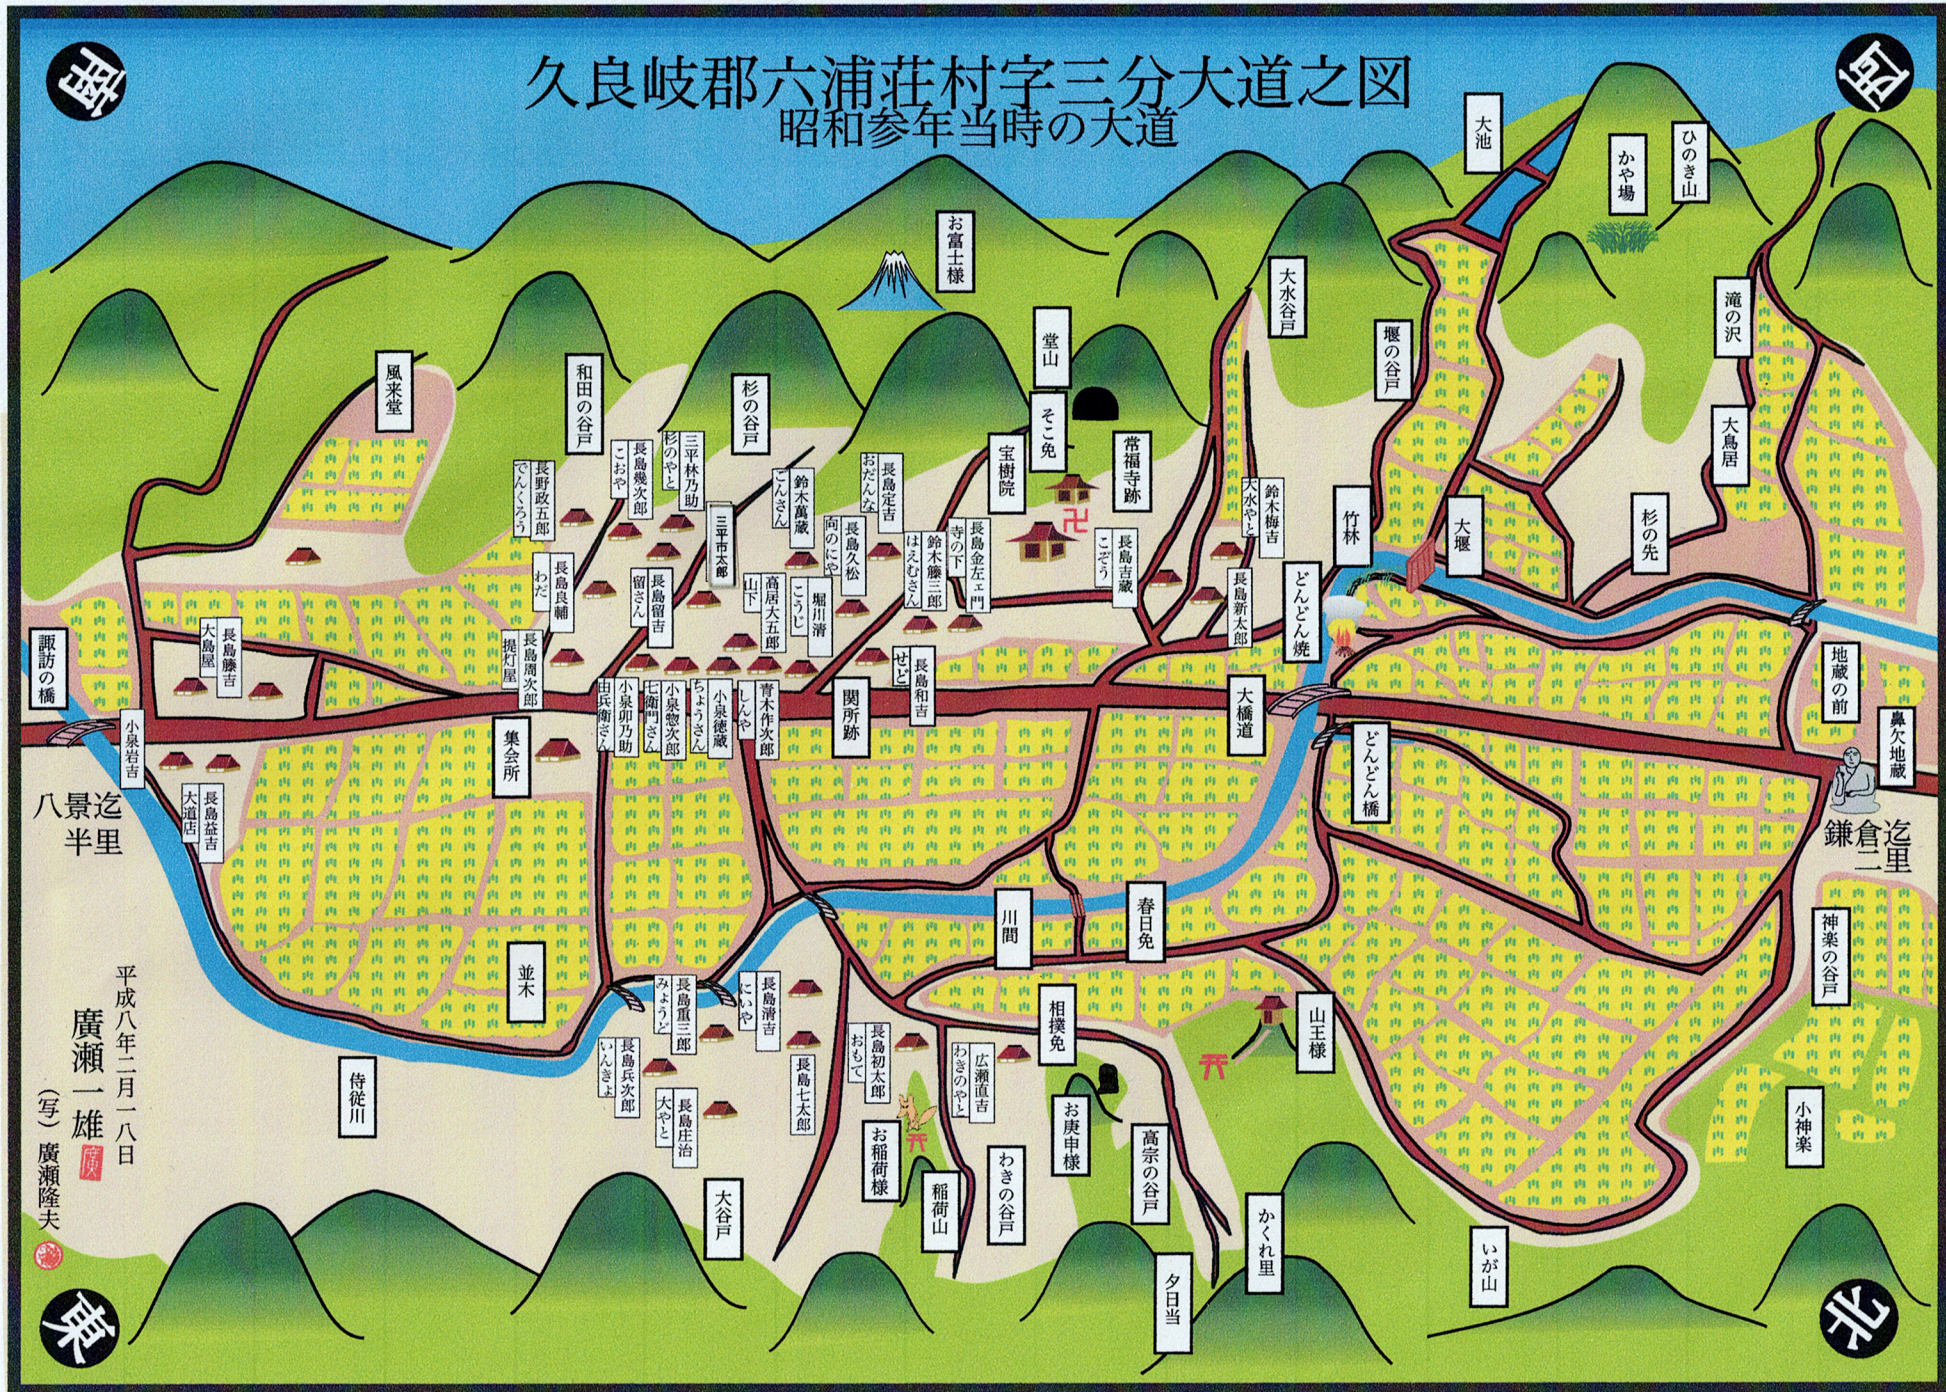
久良岐郡六浦荘村字三分大道之図
昭和参年当時の大道

南
西
東
北

大池
かや場
ひのき山
お富士様
滝の沢
大水谷戸
堰の谷戸
大鳥居
風来堂
和田の谷戸
杉の谷戸
堂山
そこ免
常福寺跡
宝樹院
竹林
大堰
杉の先
長野政五郎
でんくろう
こおや
長島幾次郎
杉のやと
三平林乃助
三平市太郎
こんさん
鈴木萬蔵
おだんな
長島定吉
両のにや
長島久松
はえむさん
鈴木藤三郎
寺の下
長島金左ェ門
こごう
長島吉蔵
大水やと
鈴木梅吉
長島新太郎
どんどん焼
地蔵の前
鼻欠地蔵
わだ
長島良輔
留さん
長島留吉
山下
高居大五郎
こうじ
堀川清
せど
長島和吉
諏訪の橋
大島屋
長島藤吉
提灯屋
長島周次郎
由兵衛さん
小泉卯乃助
七郎門さん
小泉惣次郎
ちょうさん
小泉徳蔵
しんや
青木作次郎
関所跡
大橋道
どんどん橋
小泉岩吉
集会所
八景迄半里
鎌倉迄二里
大道店
長島益吉
川間
春日免
神楽の谷戸
並木
長島直三郎
みょうご
にいや
長島清吉
相撲免
山王様
平成八年二月一八日
廣瀬一雄
(写) 廣瀬隆夫
侍従川
いんきょ
長島兵次郎
大やと
長島庄治
長島七太郎
おもて
長島初太郎
わきのやと
広瀬直吉
お庚申様
高宗の谷戸
小神楽
お稲荷様
稲荷山
わきの谷戸
大谷戸
かくれ里
いが山
夕日当